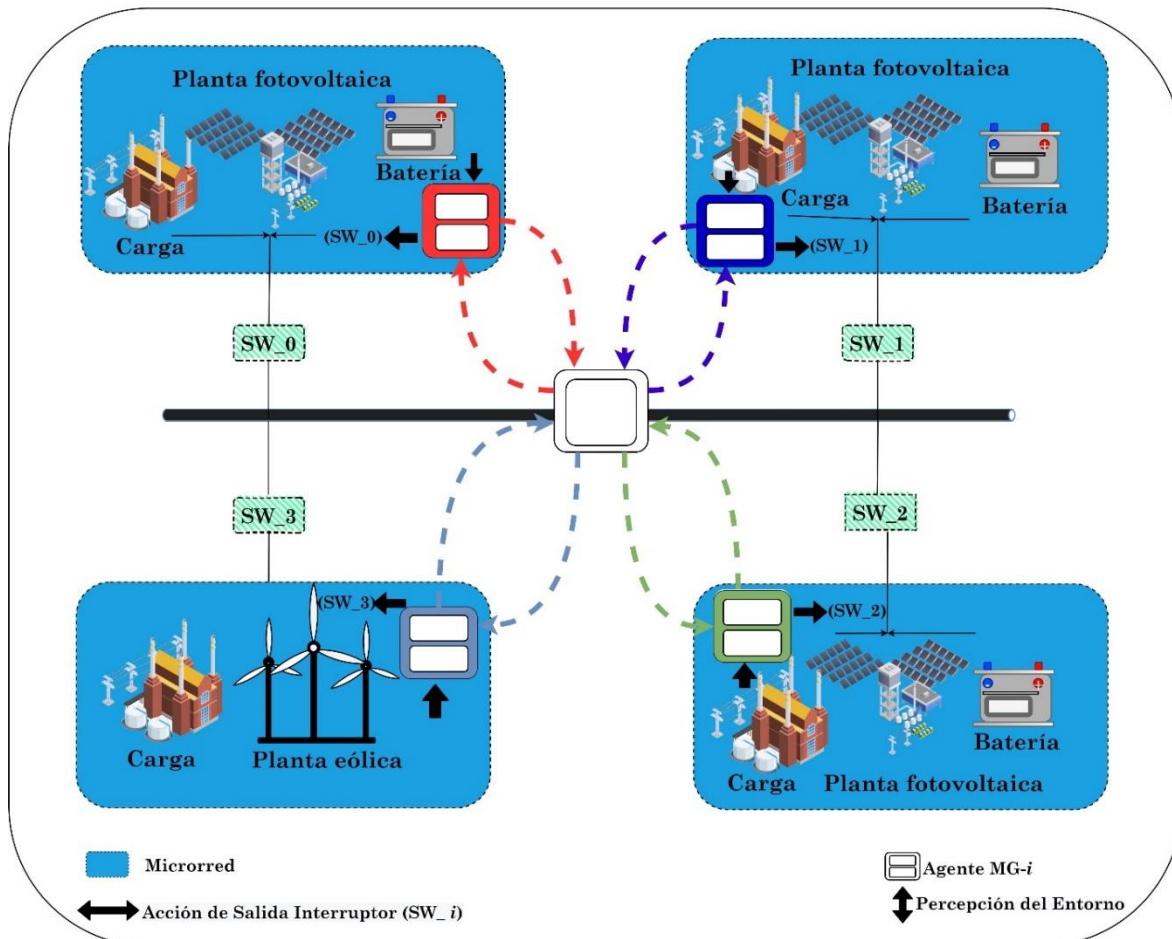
Planta fotovoltaica

Batería

Carga

(SW_0)

Planta fotovoltaica

Carga

Batería

(SW_1)

SW_0

SW_1

SW_3

SW_2

(SW_3)

Carga

Planta eólica

(SW_2)

Carga

Planta fotovoltaica

Batería

Microrred

Agente MG-$i$

Acción de Salida Interruptor (SW_ $i$)

Percepción del Entorno